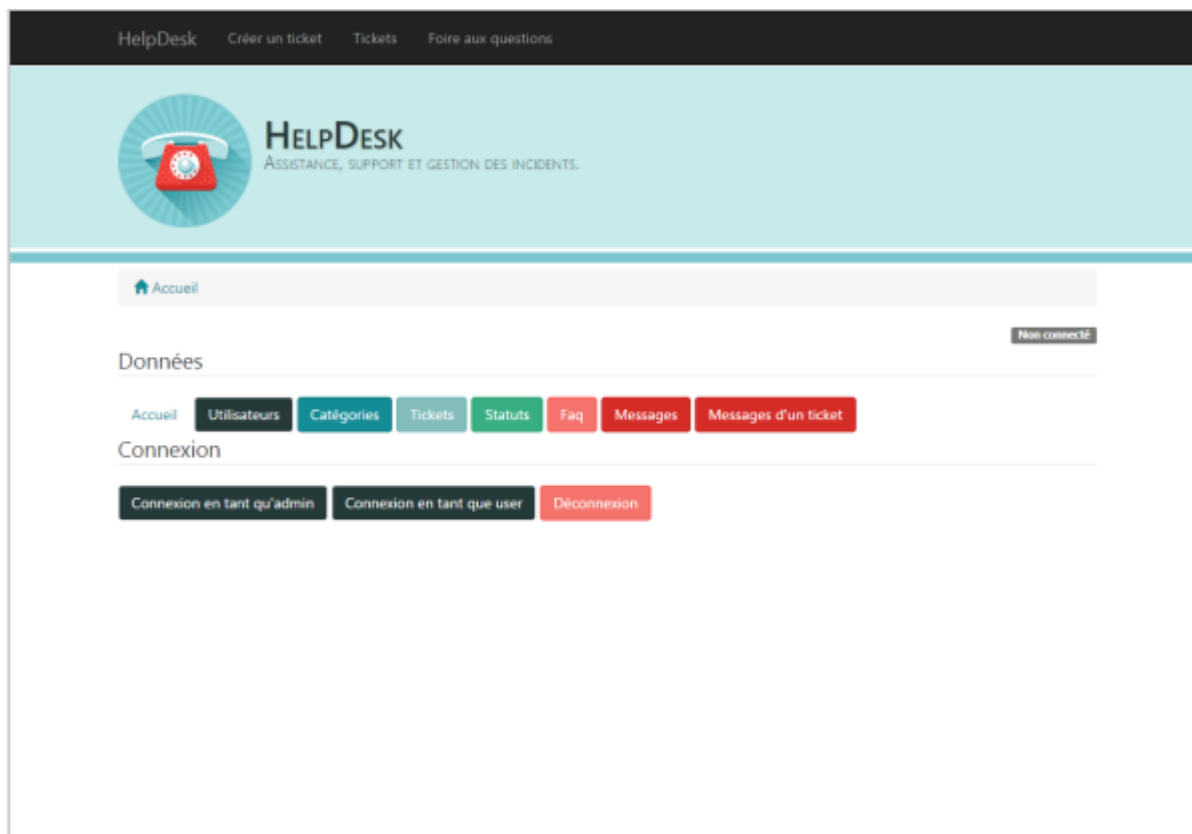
HelpDesk Créer un ticket Tickets Foire aux questions

HelpDesk
Assistance, support et gestion des incidents.

Accueil

Non connecté

Données

Accueil Utilisateurs Catégories Tickets Statuts Faq Messages Messages d'un ticket

Connexion

Connexion en tant qu'admin Connexion en tant que user Déconnexion